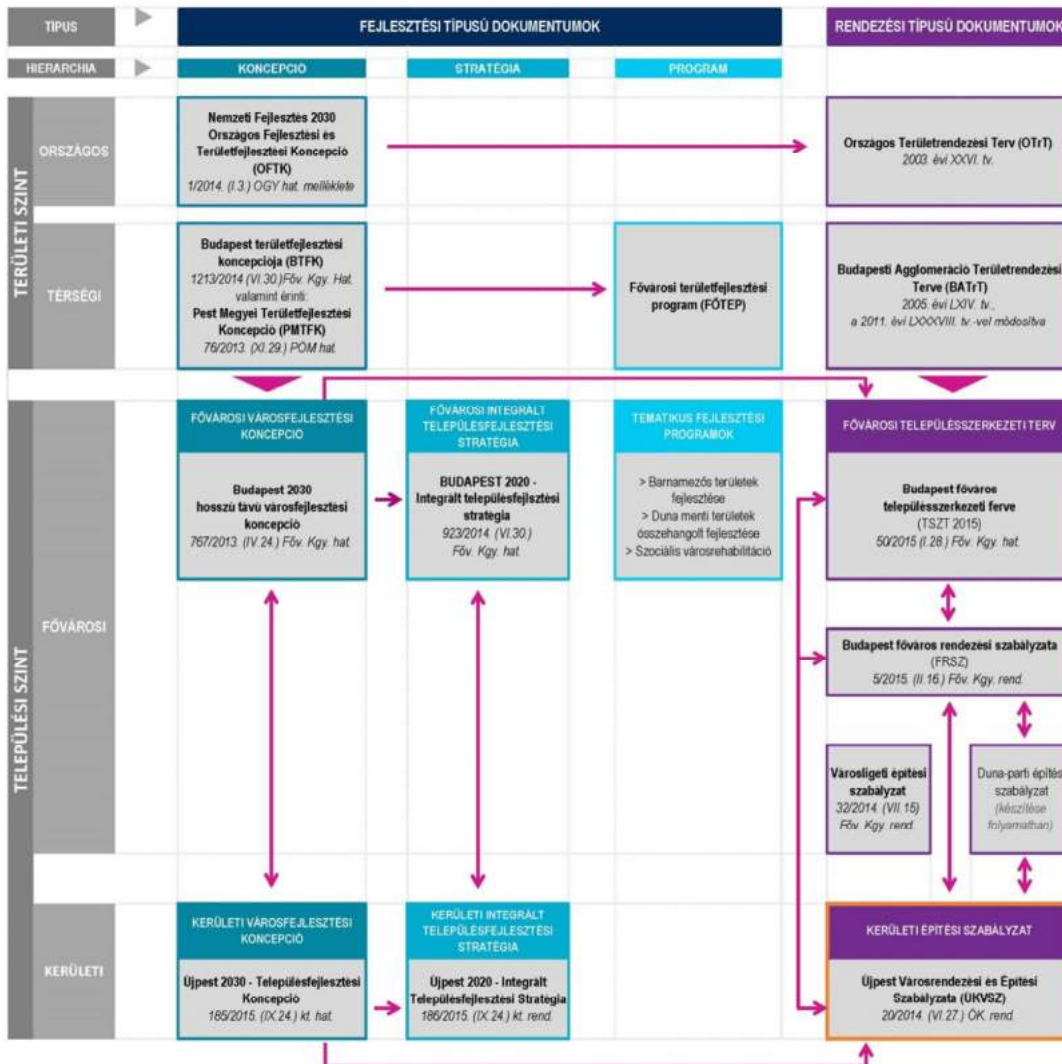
TIPUS

FEJLESZTÉSI TÍPUSÚ DOKUMENTUMOK

RENDEZÉSI TÍPUSÚ DOKUMENTUMOK

HIERARCHIA

KONCEPCIÓ

STRATÉGIA

PROGRAM

TERÜLETI SZINT

ORSZÁGOS

Nemzeti Fejlesztés 2030 Országos Fejlesztési és Területfejlesztési Koncepció (OFTK)
1/2014. (I.3.) OGY hat. melléklete

Országos Területrendezési Terv (OTrT)
2003. évi XXVI. tv.

TÉRSÉGI

Budapest területfejlesztési koncepciója (BTFK)
1213/2014 (VI.30.)Főv. Kgy. Hat.
valamint érinti:
Pest Megyei Területfejlesztési Koncepció (PMTFK)
76/2013. (XI.29.) PÖM hat.

Fővárosi területfejlesztési program (FŐTEP)

Budapesti Agglomeráció Területrendezési Terve (BATrT)
2005. évi LXIV. tv.,
a 2011. évi LXXXVIII. tv.-vel módosítva

TELEPÜLÉSI SZINT

FŐVÁROSI

FŐVÁROSI VÁROSFEJLESZTÉSI KONCEPCIÓ

Budapest 2030
hosszú távú városfejlesztési koncepció
767/2013. (IV.24.) Főv. Kgy. hat.

FŐVÁROSI INTEGRÁLT TELEPÜLÉSFEJLESZTÉSI STRATÉGIA

BUDAPEST 2020 - Integrált településfejlsztési stratégia
923/2014. (VI.30.)
Főv. Kgy. hat.

TEMATIKUS FEJLESZTÉSI PROGRAMOK

> Barnamezős területek fejlesztése
> Duna menti területek összehangolt fejlesztése
> Szociális városrehabilitáció

FŐVÁROSI TELEPÜLÉSSZERKEZETI TERV

Budapest főváros településszerkezeti terve
(TSZT 2015)
50/2015 (I.28.) Főv. Kgy. hat.

Budapest főváros rendezési szabályzata
(FRSZ)
5/2015. (II.16.) Főv. Kgy. rend.

Városligeti építési szabályzat
32/2014. (VII.15)
Főv. Kgy. rend.

Duna-parti építési szabályzat
(készítése folyamatban)

KERÜLETI

KERÜLETI VÁROSFEJLESZTÉSI KONCEPCIÓ

Újpest 2030 - Településfejlesztési Koncepció
185/2015. (IX.24.) kt. hat.

KERÜLETI INTEGRÁLT TELEPÜLÉSFEJLESZTÉSI STRATÉGIA

Újpest 2020 - Integrált Településfejlesztési Stratégia
186/2015. (IX.24.) kt. rend.

KERÜLETI ÉPÍTÉSI SZABÁLYZAT

Újpest Városrendezési és Építési Szabályzata (ÚKVSZ)
20/2014. (VI.27.) ÖK. rend.